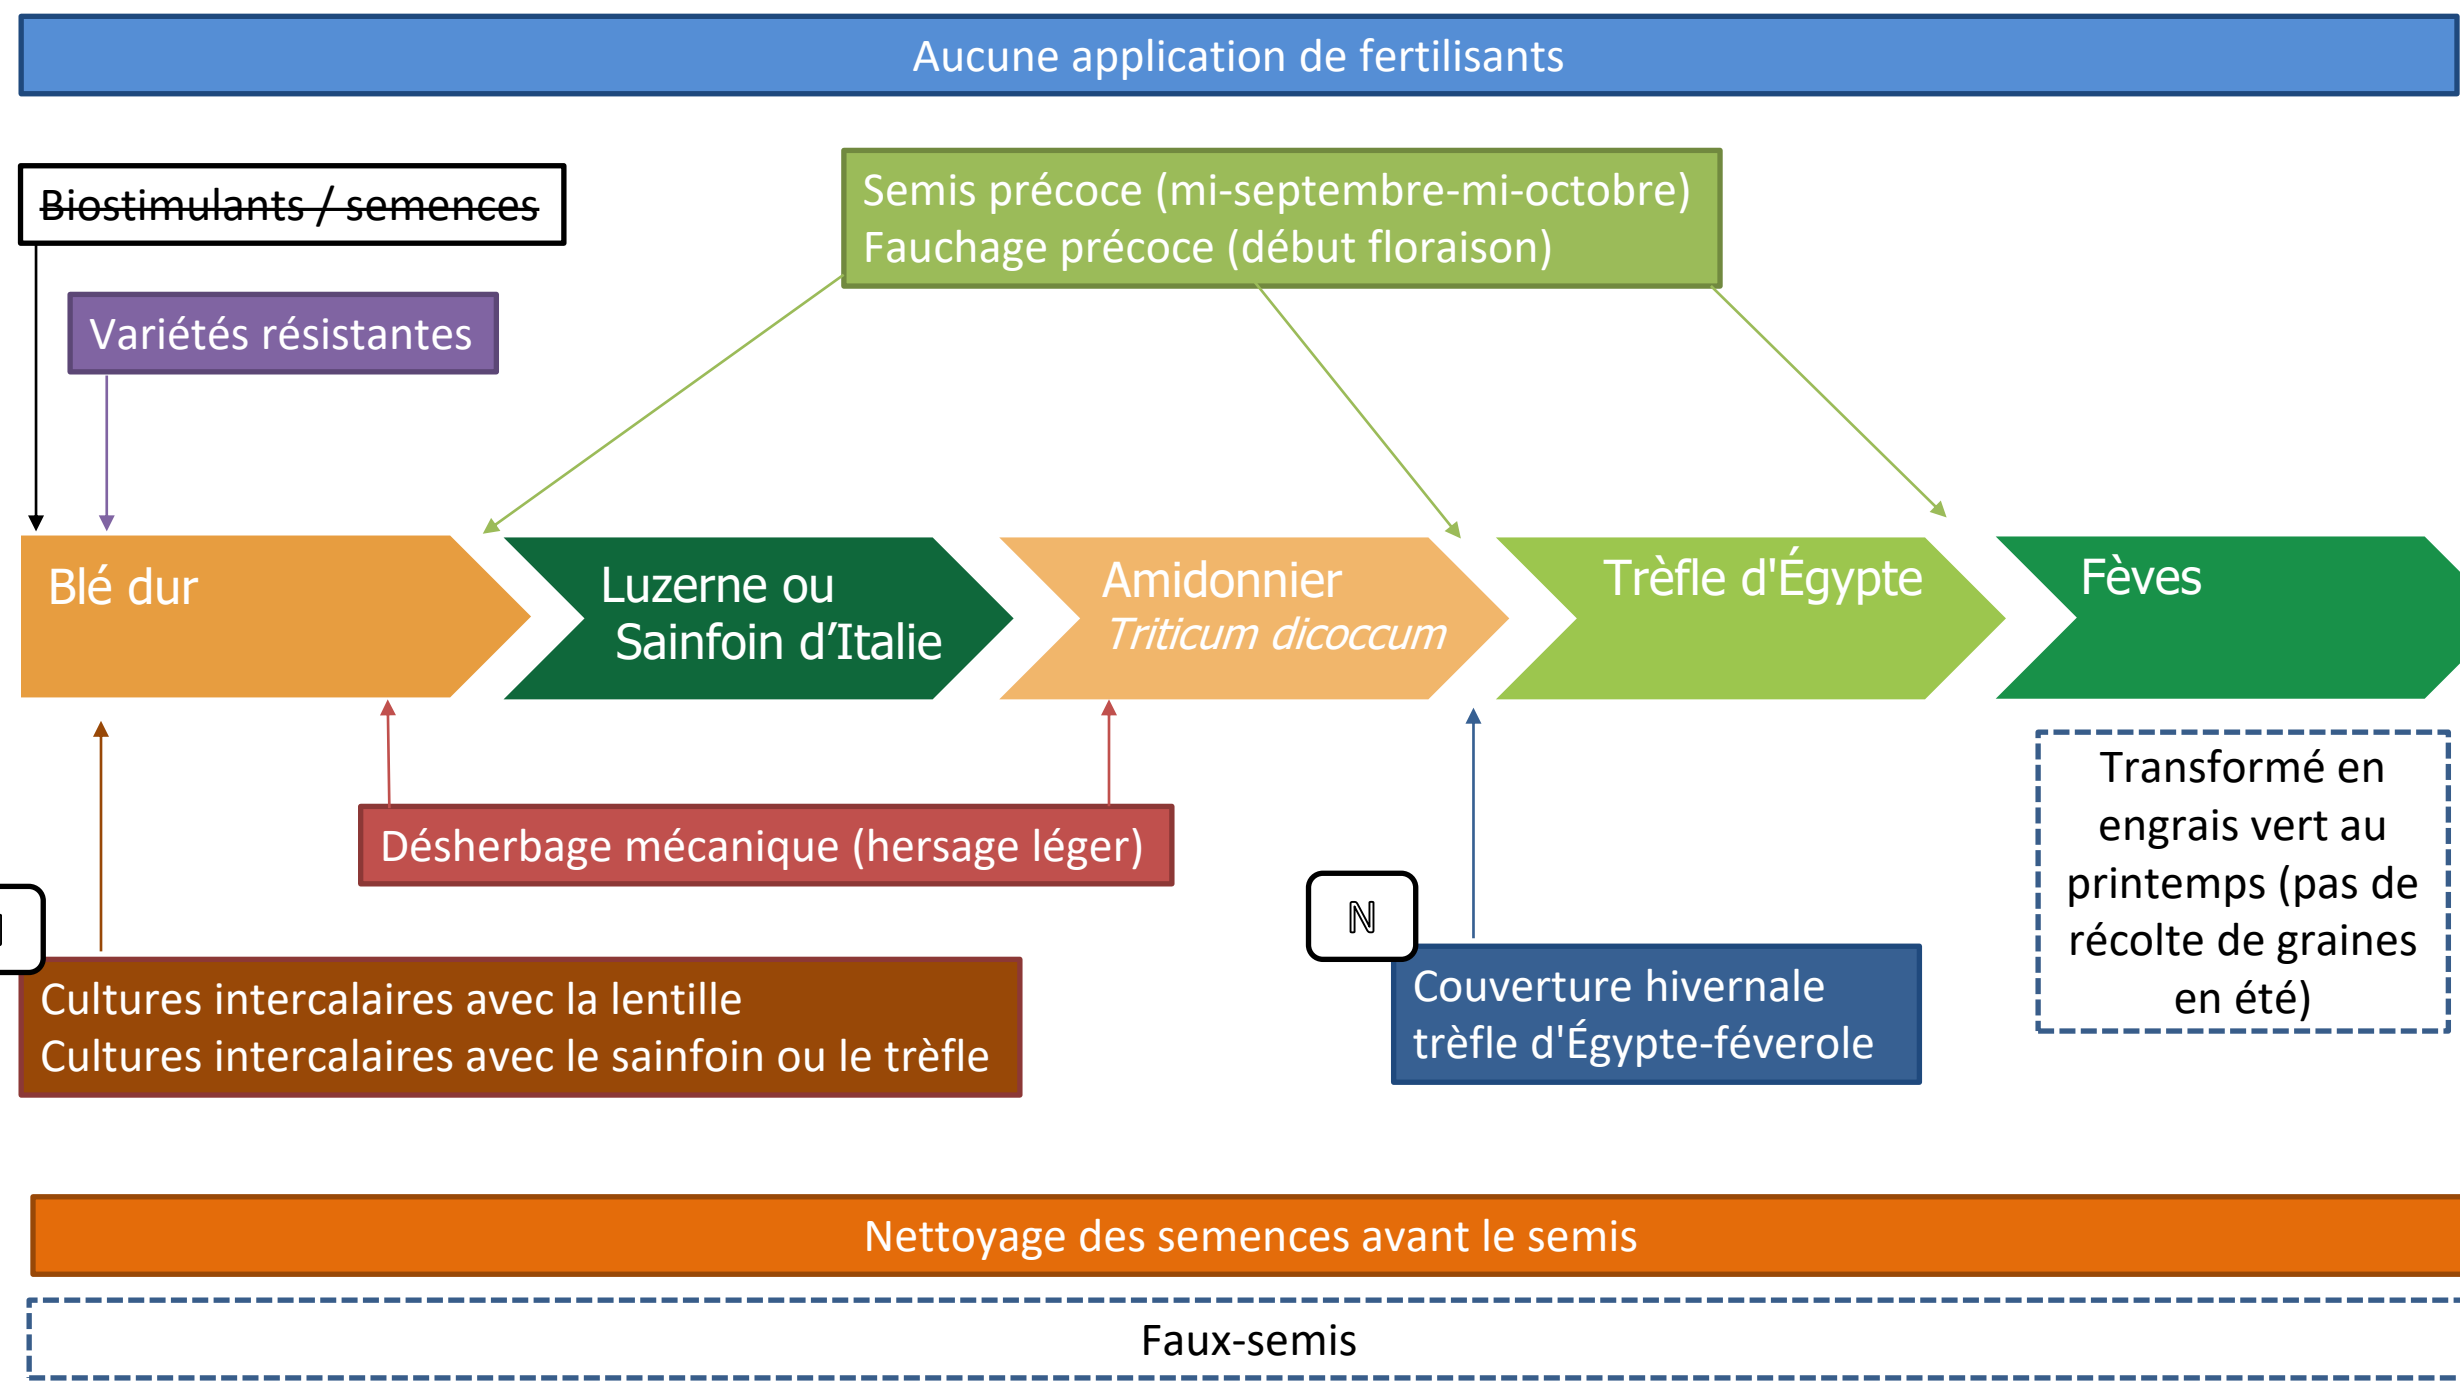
Aucune application de fertilisants

Biostimulants / semences

Semis précoce (mi-septembre-mi-octobre)
Fauchage précoce (début floraison)

Variétés résistantes

Blé dur

Luzerne ou Sainfoin d'Italie

Amidonnier *Triticum dicoccum*

Trèfle d'Égypte

Fèves

Transformé en engrais vert au printemps (pas de récolte de graines en été)

Désherbage mécanique (hersage léger)

N

Cultures intercalaires avec la lentille
Cultures intercalaires avec le sainfoin ou le trèfle

Couverture hivernale trèfle d'Égypte-féverole

Nettoyage des semences avant le semis

Faux-semis